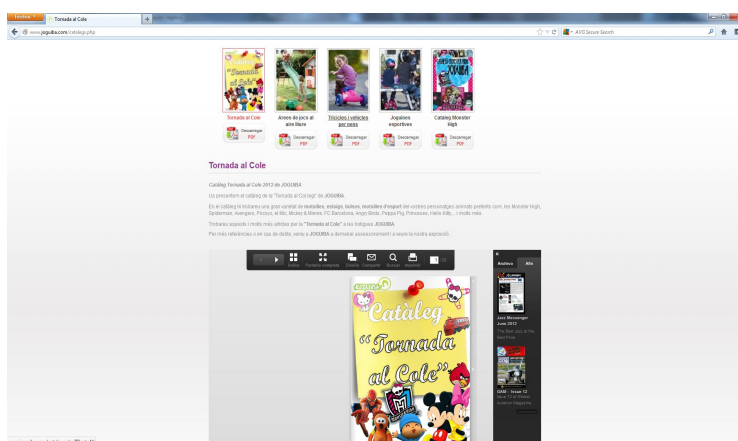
Firefox Tornada al Cole +
www.joguiba.com/catalegs.php
AVG Secure Search

Tornada al Cole
Descarregar PDF
Arees de jocs al aire lliure
Descarregar PDF
Tricicles i vehicles per nens
Descarregar PDF
Joguines esportives
Descarregar PDF
Catàleg Monster High
Descarregar PDF

Tornada al Cole

Catàleg Tornada al Cole 2012 de JOGUIBA

Us presentem el catàleg de la "Tornada al Col·legi" de JOGUIBA.

En el catàleg hi trobareu una gran varietat de motxilles, estoigs, bosses, motxilles d'esport del vostres personatges animats preferits com, les Monster High, Spiderman, Avengers, Pocoyo, el Mic, Mickey & Minnie, FC Barcelona, Angry Birds, Peppa Pig, Princesses, Hello Kitty... i molts més.

Trobareu aquests i molts més articles per la "Tornada al Cole" a les botigues JOGUIBA.

Per més referències o en cas de dubte, veniu a JOGUIBA a demanar assessorament i a veure la nostra exposició.

Índex Pantalla completa Detalls Compartir Buscar Imprimir

Catàleg "Tornada al Cole"

Arxivo Afín
Jazz Messenger June 2012
The Best Jazz at the Best Price
GRID - Issue 12
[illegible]